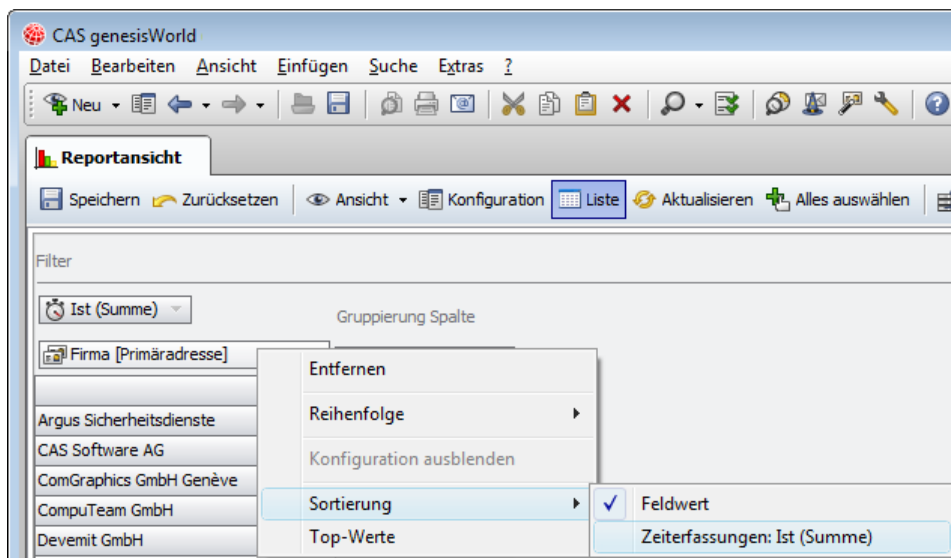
CAS genesisWorld

Datei Bearbeiten Ansicht Einfügen Suche Extras ?

Neu

Reportansicht

Speichern Zurücksetzen Ansicht Konfiguration Liste Aktualisieren Alles auswählen

Filter

Ist (Summe)

Gruppierung Spalte

Firma [Primäradresse]

Argus Sicherheitsdienste
CAS Software AG
ComGraphics GmbH Genève
CompuTeam GmbH
Devemit GmbH

Entfernen
Reihenfolge
Konfiguration ausblenden
Sortierung
Top-Werte

✓ Feldwert
Zeiterfassungen: Ist (Summe)